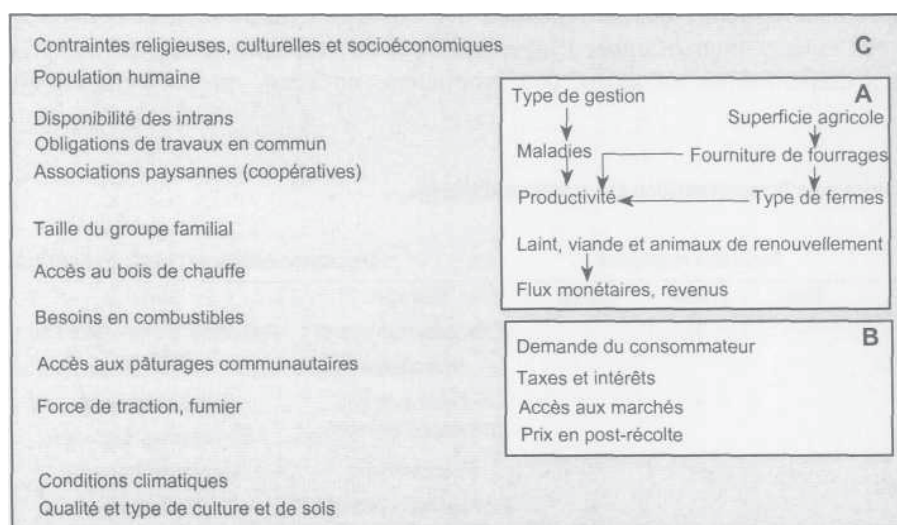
Contraintes religieuses, culturelles et socioéconomiques
Population humaine

Disponibilité des intrans
Obligations de travaux en commun
Associations paysannes (coopératives)

Taille du groupe familial

Accès au bois de chauffe

Besoins en combustibles

Accès aux pâturages communautaires

Force de traction, fumier

Conditions climatiques
Qualité et type de culture et de sols

C

A
Type de gestion
Superficie agricole
Maladies
Fourniture de fourrages
Productivité
Type de fermes
Laint, viande et animaux de renouvellement
Flux monétaires, revenus

B
Demande du consommateur
Taxes et intérêts
Accès aux marchés
Prix en post-récolte